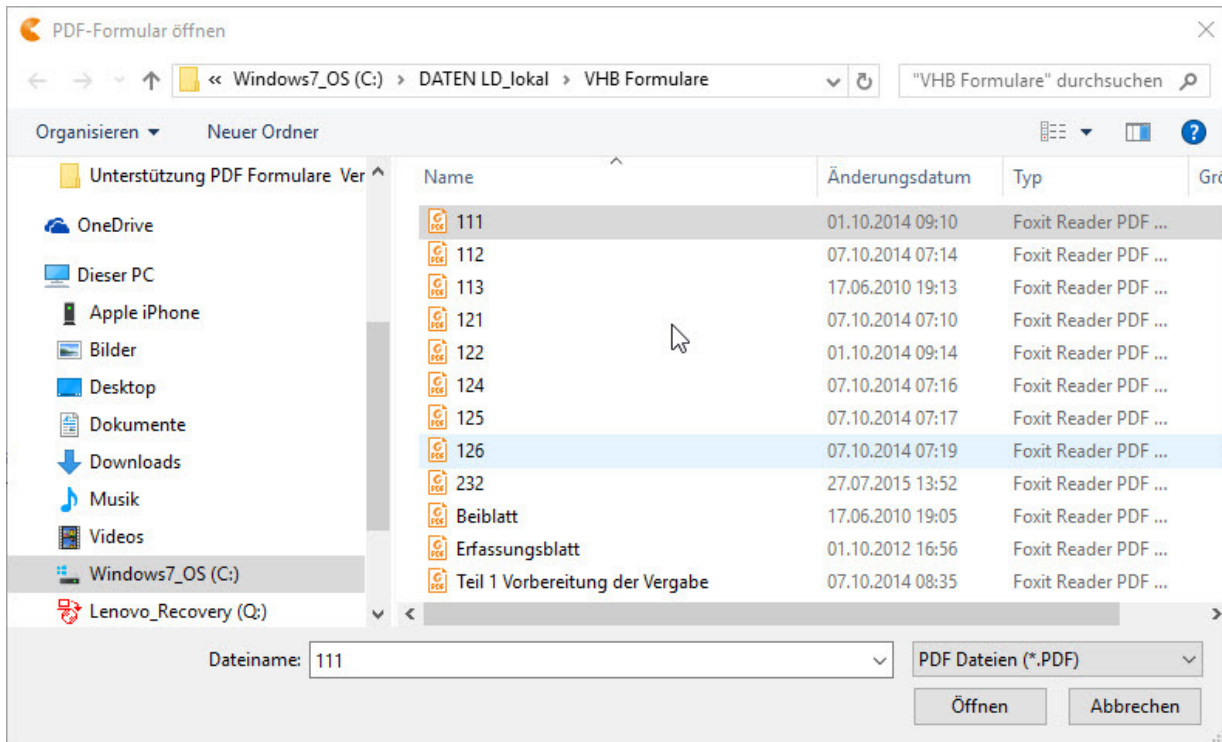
PDF-Formular öffnen

« Windows7_OS (C:) › DATEN LD_lokal › VHB Formulare

"VHB Formulare" durchsuchen

Organisieren ▾ Neuer Ordner

Unterstützung PDF Formulare Ver

OneDrive

Dieser PC

Apple iPhone

Bilder

Desktop

Dokumente

Downloads

Musik

Videos

Windows7_OS (C:)

Lenovo_Recovery (Q:)

| Name | Änderungsdatum | Typ | Grö |
|---|---|---|---|
| 111 | 01.10.2014 09:10 | Foxit Reader PDF ... | |
| 112 | 07.10.2014 07:14 | Foxit Reader PDF ... | |
| 113 | 17.06.2010 19:13 | Foxit Reader PDF ... | |
| 121 | 07.10.2014 07:10 | Foxit Reader PDF ... | |
| 122 | 01.10.2014 09:14 | Foxit Reader PDF ... | |
| 124 | 07.10.2014 07:16 | Foxit Reader PDF ... | |
| 125 | 07.10.2014 07:17 | Foxit Reader PDF ... | |
| 126 | 07.10.2014 07:19 | Foxit Reader PDF ... | |
| 232 | 27.07.2015 13:52 | Foxit Reader PDF ... | |
| Beiblatt | 17.06.2010 19:05 | Foxit Reader PDF ... | |
| Erfassungsblatt | 01.10.2012 16:56 | Foxit Reader PDF ... | |
| Teil 1 Vorbereitung der Vergabe | 07.10.2014 08:35 | Foxit Reader PDF ... | |

Dateiname: 111

PDF Dateien (*.PDF)

Öffnen

Abbrechen